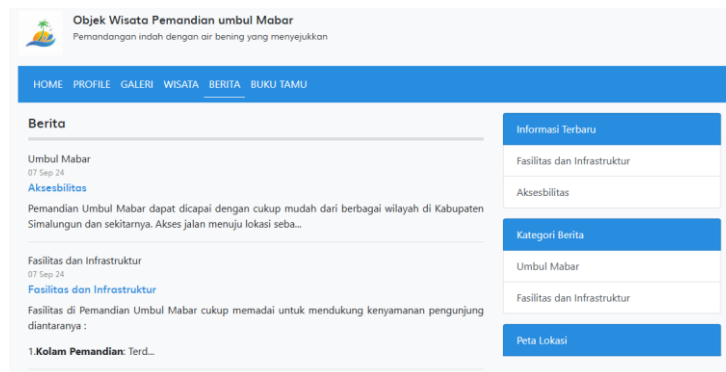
Objek Wisata Pemandian umbul Mabar
Pemandangan indah dengan air bening yang menyejukkan

HOME PROFILE GALERI WISATA BERITA BUKU TAMU

Berita

Umbul Mabar
07 Sep 24
Aksesbilitas
Pemandian Umbul Mabar dapat dicapai dengan cukup mudah dari berbagai wilayah di Kabupaten Simalungun dan sekitarnya. Akses jalan menuju lokasi seba...

Fasilitas dan Infrastruktur
07 Sep 24
Fasilitas dan Infrastruktur
Fasilitas di Pemandian Umbul Mabar cukup memadai untuk mendukung kenyamanan pengunjung diantaranya :

1.**Kolam Pemandian**: Terd...

Informasi Terbaru
Fasilitas dan Infrastruktur
Aksesbilitas

Kategori Berita
Umbul Mabar
Fasilitas dan Infrastruktur

Peta Lokasi